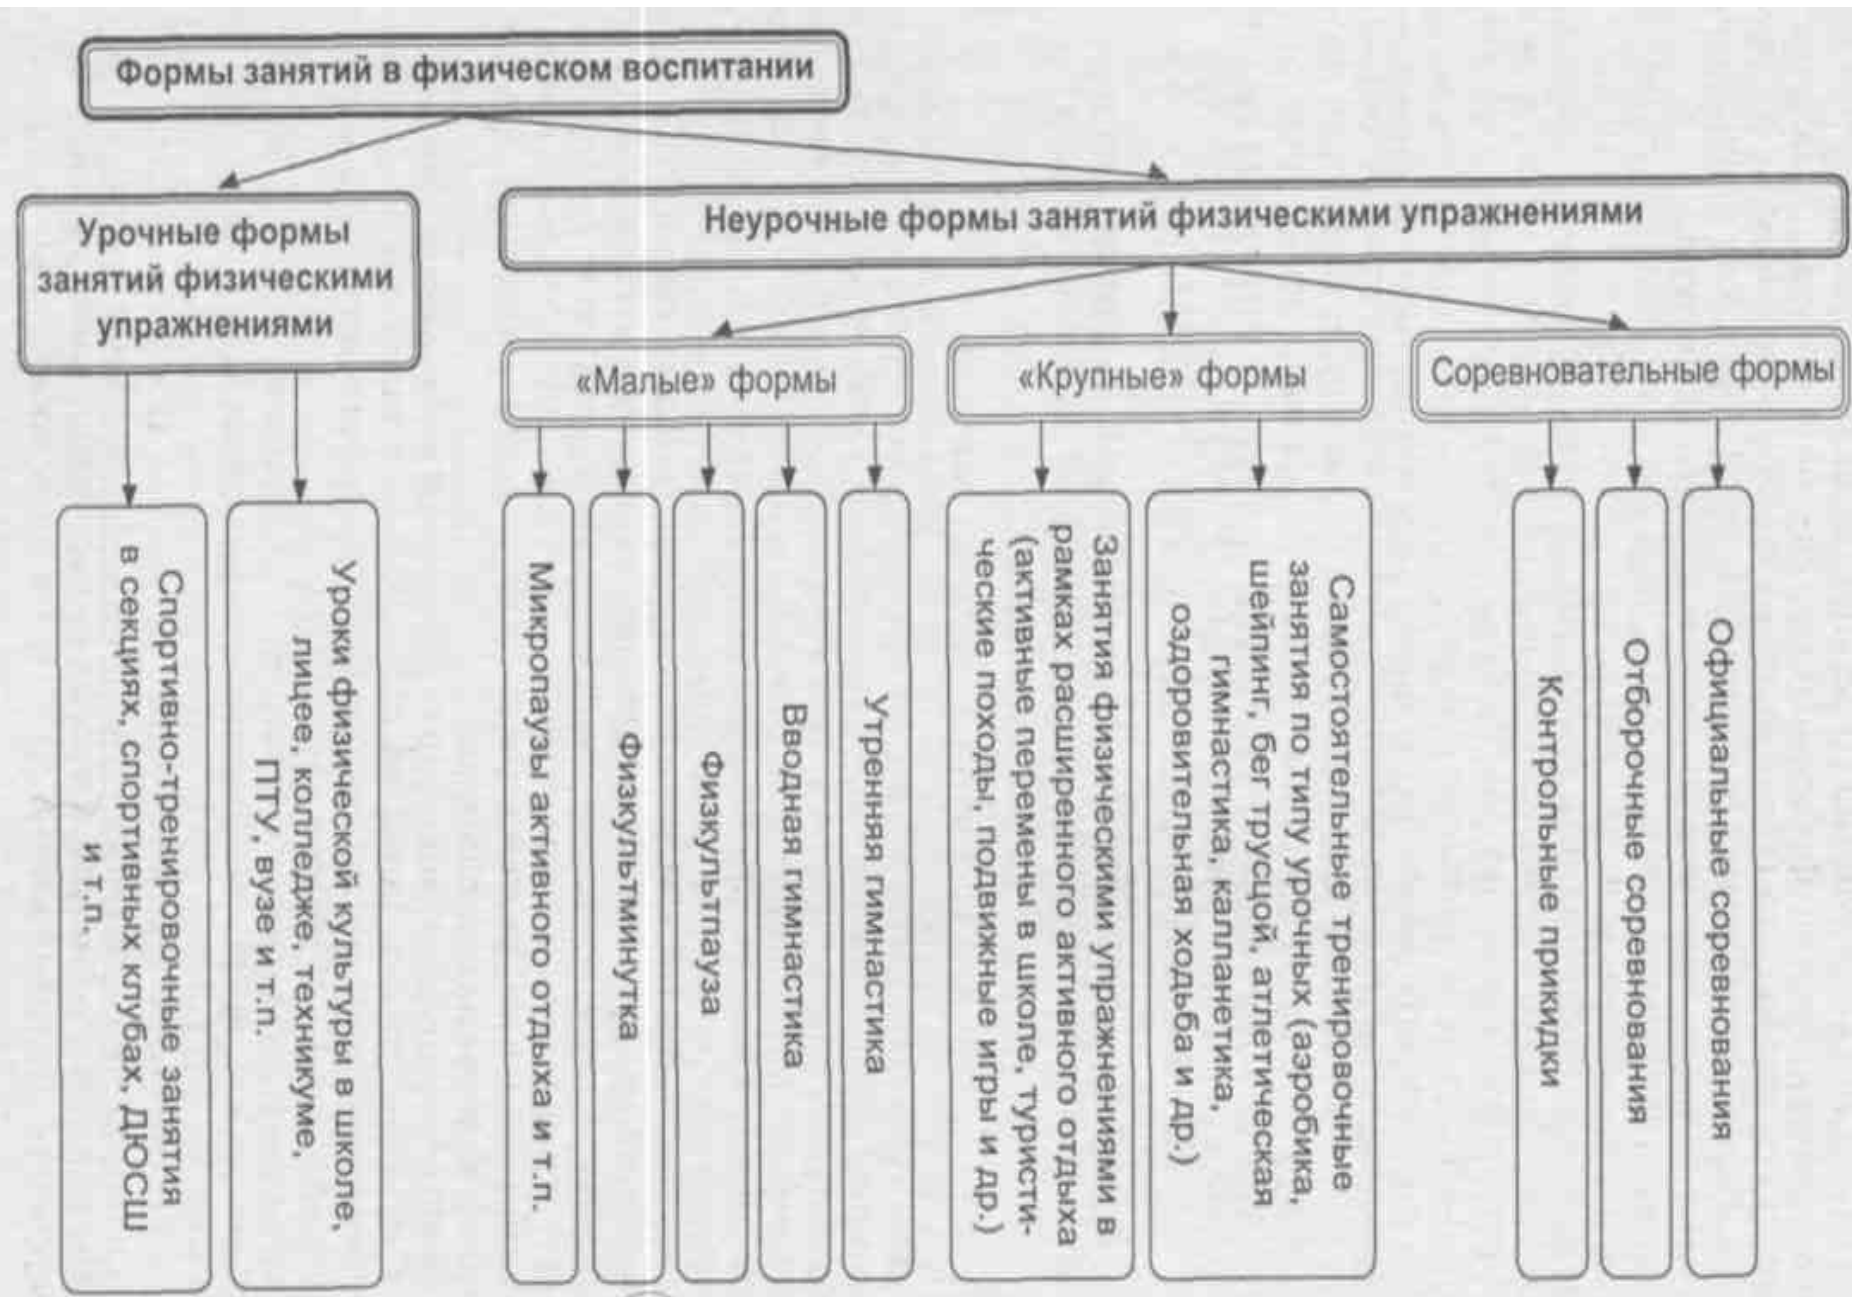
Формы занятий в физическом воспитании

Урочные формы занятий физическими упражнениями

Неурочные формы занятий физическими упражнениями

Спортивно-тренировочные занятия в секциях, спортивных клубах, ДЮСШ и т.п.

Уроки физической культуры в школе, лицее, колледже, техникуме, ПТУ, вузе и т.п.

«Малые» формы

«Крупные» формы

Соревновательные формы

Микропаузы активного отдыха и т.п.

Физкультминутка

Физкультпауза

Вводная гимнастика

Утренняя гимнастика

Занятия физическими упражнениями в рамках расширенного активного отдыха (активные перемены в школе, туристические походы, подвижные игры и др.)

Самостоятельные тренировочные занятия по типу урочных (аэробика, шейпинг, бег трусцой, атлетическая гимнастика, калланетика, оздоровительная ходьба и др.)

Контрольные прикидки

Отборочные соревнования

Официальные соревнования